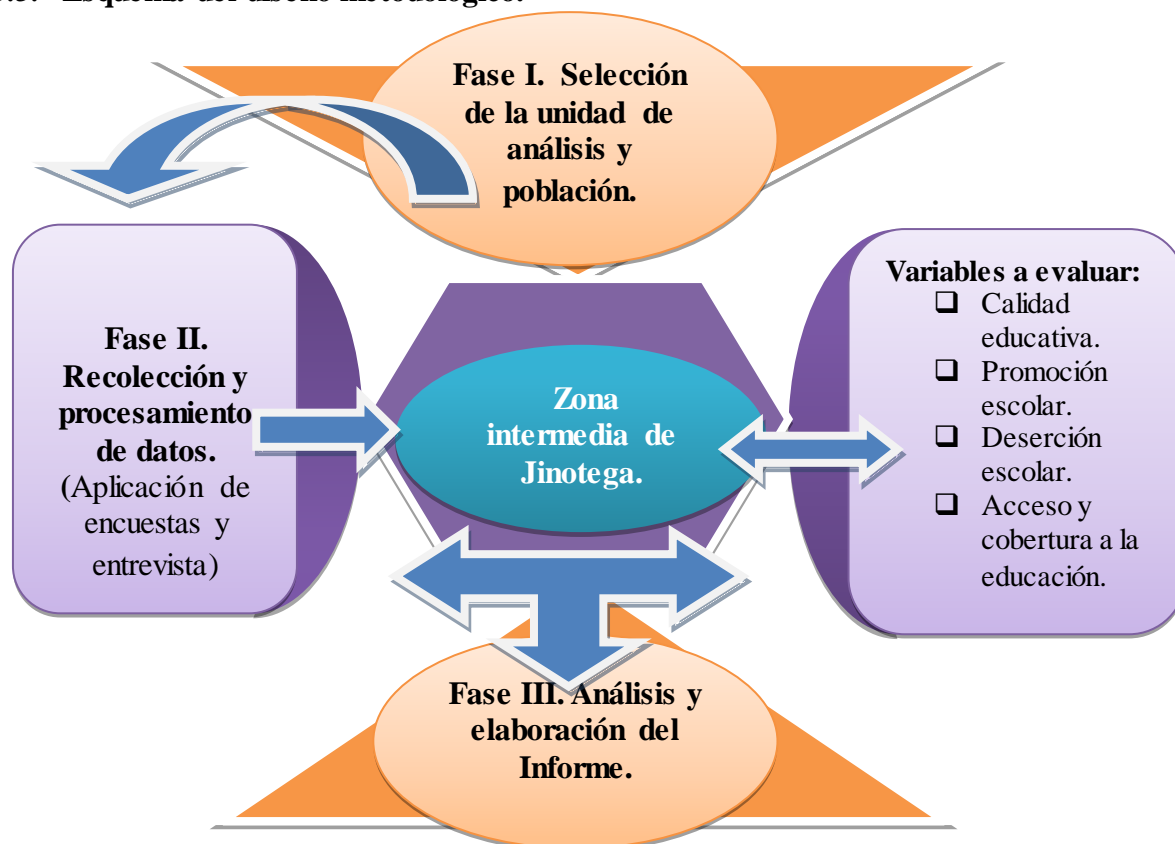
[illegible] Esquema del diseño metodológico.

Fase I. Selección de la unidad de análisis y población.

Fase II. Recolección y procesamiento de datos. (Aplicación de encuestas y entrevista)

Zona intermedia de Jinotega.

Variables a evaluar:
- Calidad educativa.
- Promoción escolar.
- Deserción escolar.
- Acceso y cobertura a la educación.

Fase III. Análisis y elaboración del Informe.